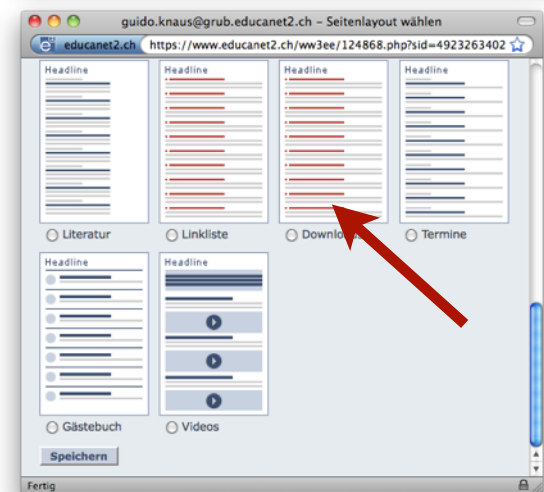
guido.knaus@grub.educanet2.ch – Seitenlayout wählen

educanet2.ch https://www.educanet2.ch/ww3ee/124868.php?sid=4923263402

Headline
Literatur

Headline
Linkliste

Headline
Downlo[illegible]

Headline
Termine

Headline
Gästebuch

Headline
Videos

Speichern

Fertig